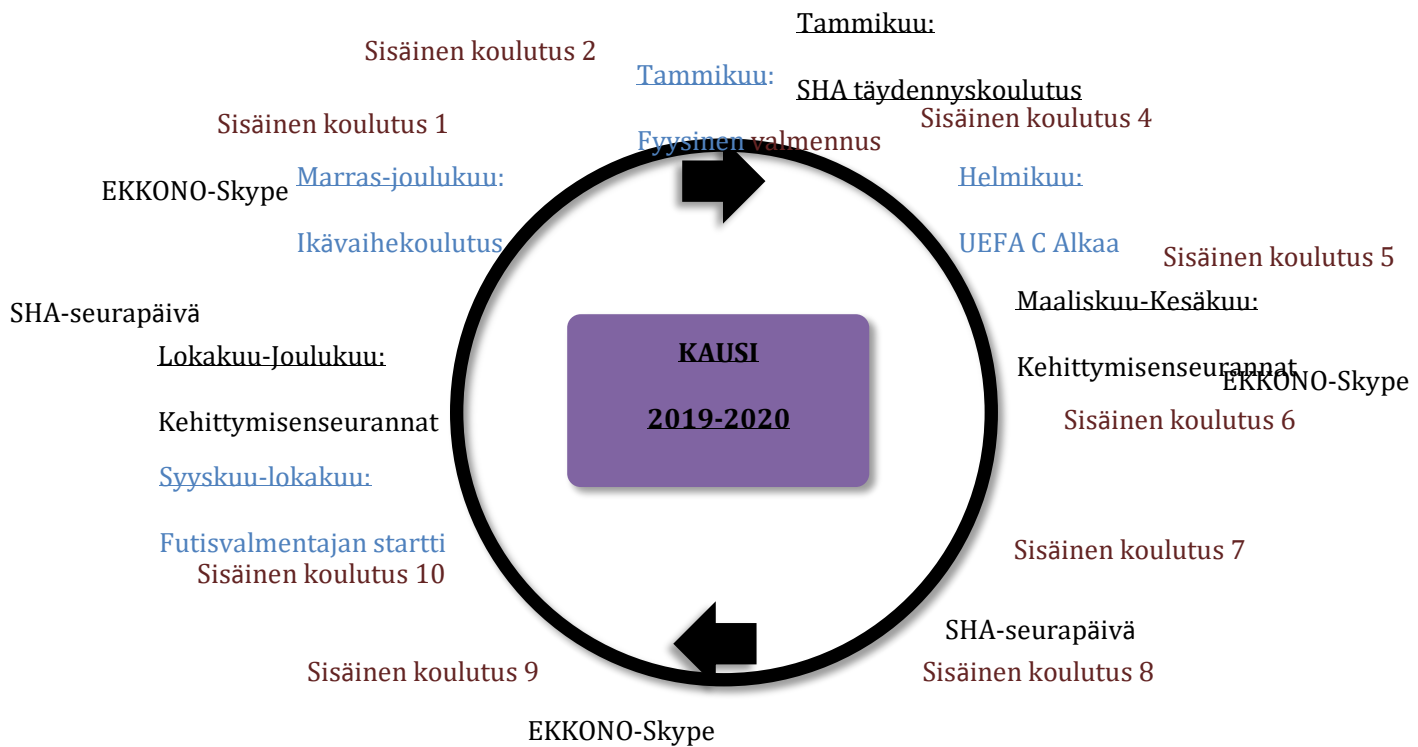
Tammikuu:

Sisäinen koulutus 2

Tammikuu:

SHA täydennyskoulutus

Sisäinen koulutus 1

Fyysinen valmennus

Sisäinen koulutus 4

EKKONO-Skype

Marras-joulukuu:

Helmikuu:

Ikävaihekoulutus

UEFA C Alkaa

Sisäinen koulutus 5

SHA-seurapäivä

Maaliskuu-Kesäkuu:

Lokakuu-Joulukuu:

KAUSI

2019-2020

Kehittymisenseurannat

EKKONO-Skype

Kehittymisenseurannat

Sisäinen koulutus 6

Syyskuu-lokakuu:

Futisvalmentajan startti

Sisäinen koulutus 7

Sisäinen koulutus 10

SHA-seurapäivä

Sisäinen koulutus 9

Sisäinen koulutus 8

EKKONO-Skype